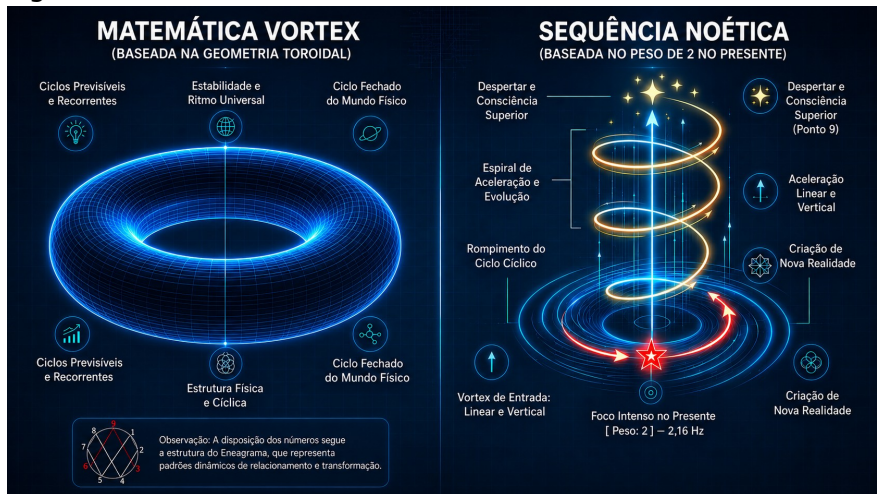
MATEMÁTICA VORTEX
(BASEADA NA GEOMETRIA TOROIDAL)

Ciclos Previsíveis e Recorrentes

Estabilidade e Ritmo Universal

Ciclo Fechado do Mundo Físico

Ciclos Previsíveis e Recorrentes

Estrutura Física e Cíclica

Ciclo Fechado do Mundo Físico

8 9 1 7 2 6 3 5 4

Observação: A disposição dos números segue a estrutura do Eneagrama, que representa padrões dinâmicos de relacionamento e transformação.

SEQUÊNCIA NOÉTICA
(BASEADA NO PESO DE 2 NO PRESENTE)

Despertar e Consciência Superior

Espiral de Aceleração e Evolução

Rompimento do Ciclo Cíclico

Vortex de Entrada: Linear e Vertical

Foco Intenso no Presente
[ Peso: 2 ] — 2,16 Hz

Despertar e Consciência Superior (Ponto 9)

Aceleração Linear e Vertical

Criação de Nova Realidade

Criação de Nova Realidade